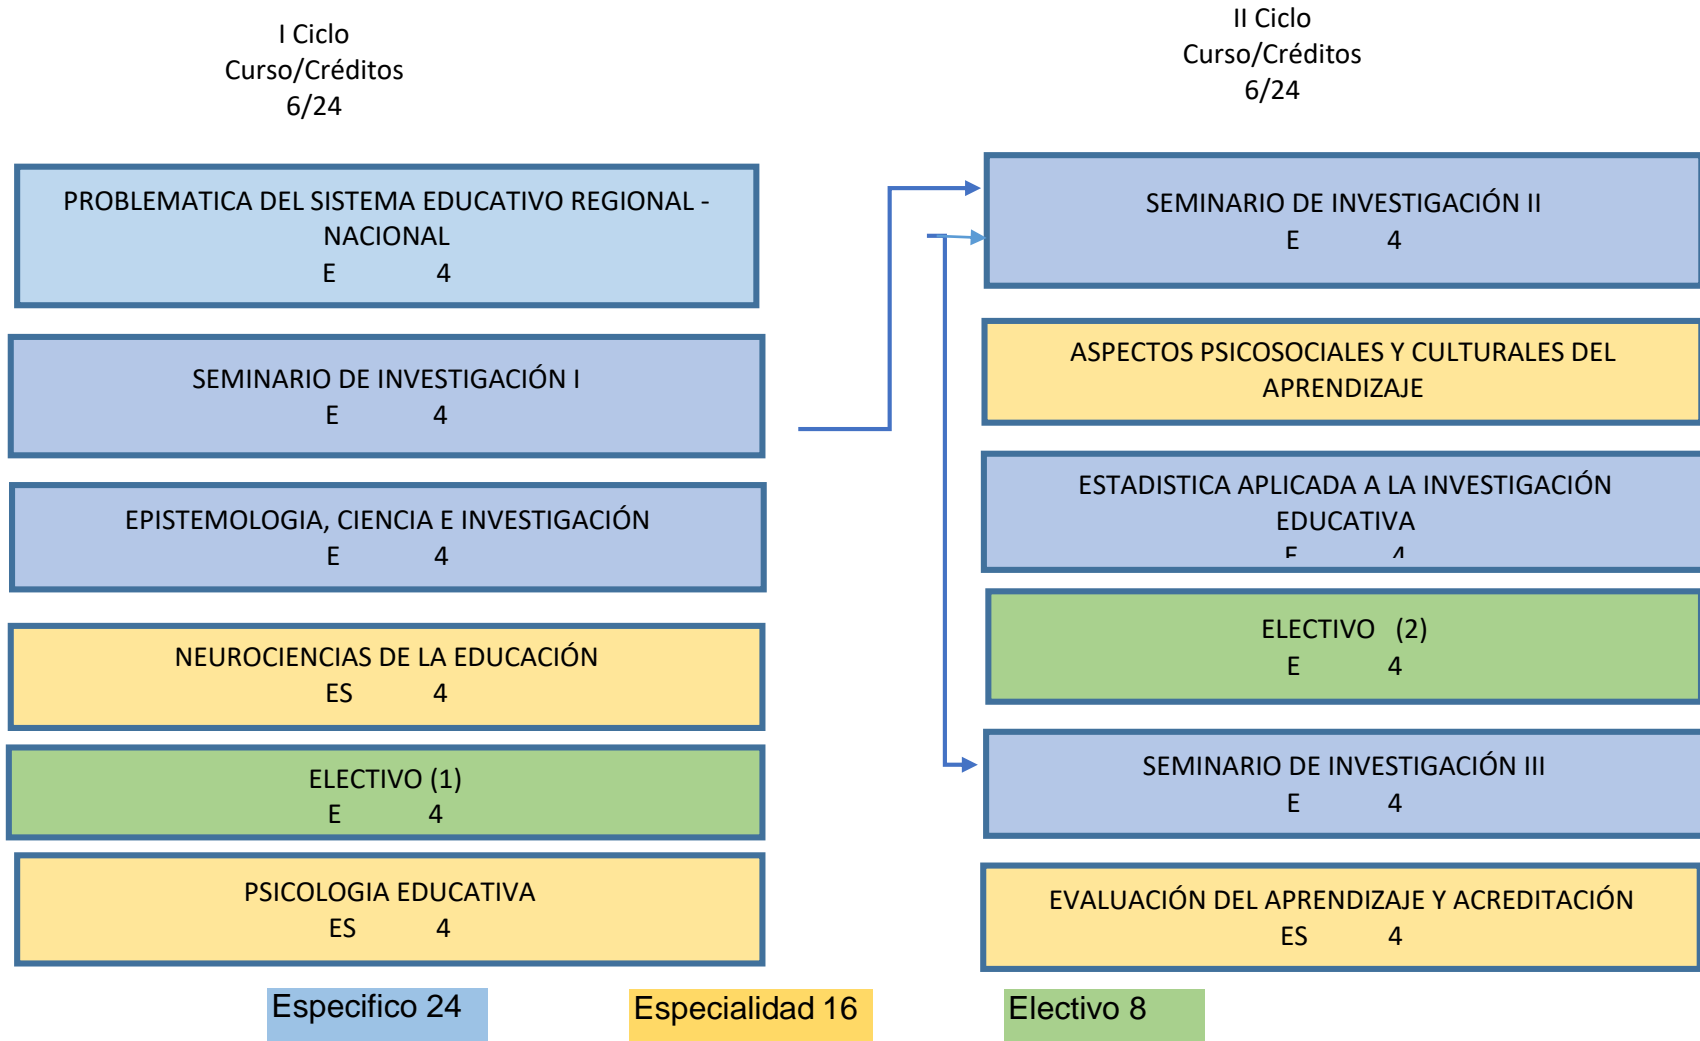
I Ciclo
Curso/Créditos
6/24

PROBLEMATICA DEL SISTEMA EDUCATIVO REGIONAL - NACIONAL
E 4

SEMINARIO DE INVESTIGACIÓN I
E 4

EPISTEMOLOGIA, CIENCIA E INVESTIGACIÓN
E 4

NEUROCIENCIAS DE LA EDUCACIÓN
ES 4

ELECTIVO (1)
E 4

PSICOLOGIA EDUCATIVA
ES 4

II Ciclo
Curso/Créditos
6/24

SEMINARIO DE INVESTIGACIÓN II
E 4

ASPECTOS PSICOSOCIALES Y CULTURALES DEL APRENDIZAJE

ESTADISTICA APLICADA A LA INVESTIGACIÓN EDUCATIVA
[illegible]

ELECTIVO (2)
E 4

SEMINARIO DE INVESTIGACIÓN III
E 4

EVALUACIÓN DEL APRENDIZAJE Y ACREDITACIÓN
ES 4

Especifico 24
Especialidad 16
Electivo 8